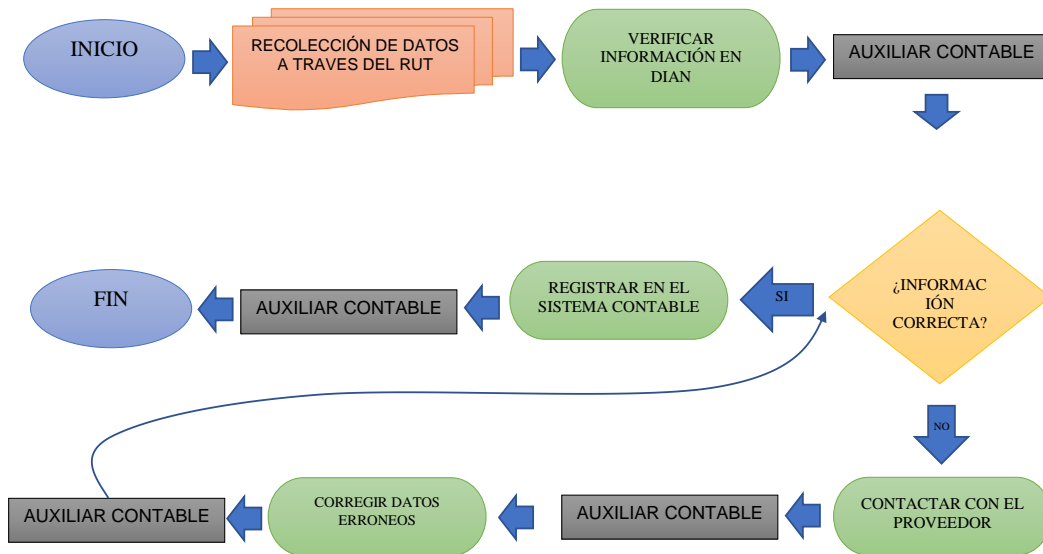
INICIO

RECOLECCIÓN DE DATOS A TRAVES DEL RUT

VERIFICAR INFORMACIÓN EN DIAN

AUXILIAR CONTABLE

¿INFORMAC IÓN CORRECTA?

SI

REGISTRAR EN EL SISTEMA CONTABLE

AUXILIAR CONTABLE

FIN

NO

CONTACTAR CON EL PROVEEDOR

AUXILIAR CONTABLE

CORREGIR DATOS ERRONEOS

AUXILIAR CONTABLE